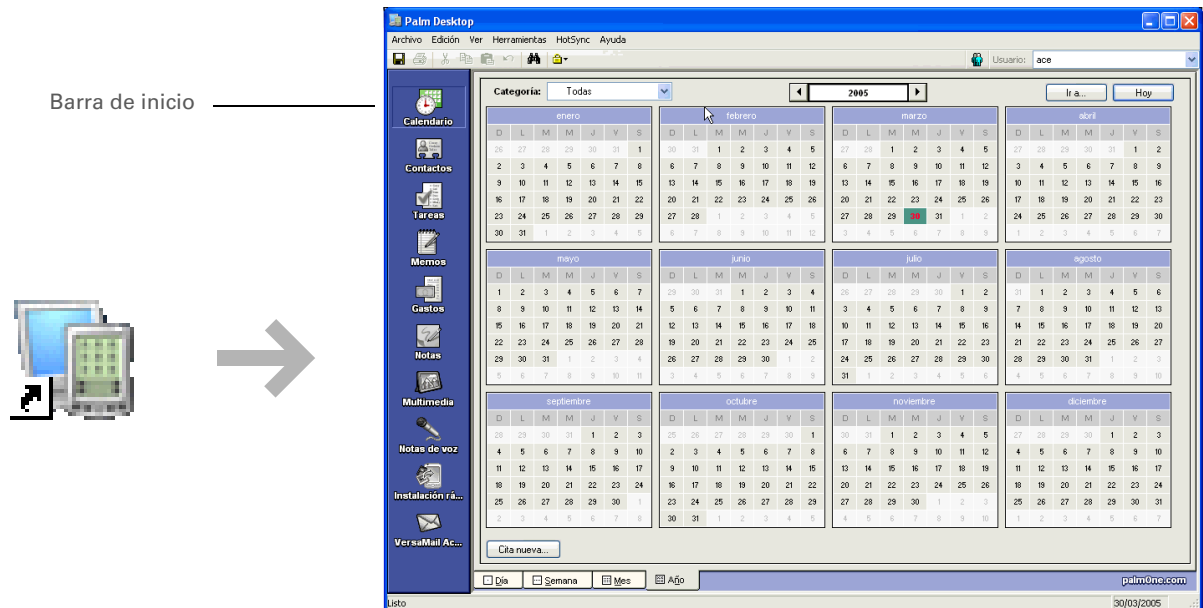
Barra de inicio

Palm Desktop

Archivo Edición Ver Herramientas HotSync Ayuda

Usuario: ace

Calendario
Contactos
Tareas
Memos
Gastos
Notas
Multimedia
Notas de voz
Instalación rá...
VersaMail Ac...

Categoría: Todas

2005

Ir a... Hoy

enero
| D | L | M | M | J | V | S |
|---|---|---|---|---|---|---|
| 26 | 27 | 28 | 29 | 30 | 31 | 1 |
| 2 | 3 | 4 | 5 | 6 | 7 | 8 |
| 9 | 10 | 11 | 12 | 13 | 14 | 15 |
| 16 | 17 | 18 | 19 | 20 | 21 | 22 |
| 23 | 24 | 25 | 26 | 27 | 28 | 29 |
| 30 | 31 | 1 | 2 | 3 | 4 | 5 |

febrero
| D | L | M | M | J | V | S |
|---|---|---|---|---|---|---|
| 30 | 31 | 1 | 2 | 3 | 4 | 5 |
| 6 | 7 | 8 | 9 | 10 | 11 | 12 |
| 13 | 14 | 15 | 16 | 17 | 18 | 19 |
| 20 | 21 | 22 | 23 | 24 | 25 | 26 |
| 27 | 28 | 1 | 2 | 3 | 4 | 5 |
| 6 | 7 | 8 | 9 | 10 | 11 | 12 |

marzo
| D | L | M | M | J | V | S |
|---|---|---|---|---|---|---|
| 27 | 28 | 1 | 2 | 3 | 4 | 5 |
| 6 | 7 | 8 | 9 | 10 | 11 | 12 |
| 13 | 14 | 15 | 16 | 17 | 18 | 19 |
| 20 | 21 | 22 | 23 | 24 | 25 | 26 |
| 27 | 28 | 29 | 30 | 31 | 1 | 2 |
| 3 | 4 | 5 | 6 | 7 | 8 | 9 |

abril
| D | L | M | M | J | V | S |
|---|---|---|---|---|---|---|
| 27 | 28 | 29 | 30 | 31 | 1 | 2 |
| 3 | 4 | 5 | 6 | 7 | 8 | 9 |
| 10 | 11 | 12 | 13 | 14 | 15 | 16 |
| 17 | 18 | 19 | 20 | 21 | 22 | 23 |
| 24 | 25 | 26 | 27 | 28 | 29 | 30 |
| 1 | 2 | 3 | 4 | 5 | 6 | 7 |

mayo
| D | L | M | M | J | V | S |
|---|---|---|---|---|---|---|
| 1 | 2 | 3 | 4 | 5 | 6 | 7 |
| 8 | 9 | 10 | 11 | 12 | 13 | 14 |
| 15 | 16 | 17 | 18 | 19 | 20 | 21 |
| 22 | 23 | 24 | 25 | 26 | 27 | 28 |
| 29 | 30 | 31 | 1 | 2 | 3 | 4 |
| 5 | 6 | 7 | 8 | 9 | 10 | 11 |

junio
| D | L | M | M | J | V | S |
|---|---|---|---|---|---|---|
| 29 | 30 | 31 | 1 | 2 | 3 | 4 |
| 5 | 6 | 7 | 8 | 9 | 10 | 11 |
| 12 | 13 | 14 | 15 | 16 | 17 | 18 |
| 19 | 20 | 21 | 22 | 23 | 24 | 25 |
| 26 | 27 | 28 | 29 | 30 | 1 | 2 |
| 3 | 4 | 5 | 6 | 7 | 8 | 9 |

julio
| D | L | M | M | J | V | S |
|---|---|---|---|---|---|---|
| 26 | 27 | 28 | 29 | 30 | 1 | 2 |
| 3 | 4 | 5 | 6 | 7 | 8 | 9 |
| 10 | 11 | 12 | 13 | 14 | 15 | 16 |
| 17 | 18 | 19 | 20 | 21 | 22 | 23 |
| 24 | 25 | 26 | 27 | 28 | 29 | 30 |
| 31 | 1 | 2 | 3 | 4 | 5 | 6 |

agosto
| D | L | M | M | J | V | S |
|---|---|---|---|---|---|---|
| 31 | 1 | 2 | 3 | 4 | 5 | 6 |
| 7 | 8 | 9 | 10 | 11 | 12 | 13 |
| 14 | 15 | 16 | 17 | 18 | 19 | 20 |
| 21 | 22 | 23 | 24 | 25 | 26 | 27 |
| 28 | 29 | 30 | 31 | 1 | 2 | 3 |
| 4 | 5 | 6 | 7 | 8 | 9 | 10 |

septiembre
| D | L | M | M | J | V | S |
|---|---|---|---|---|---|---|
| 28 | 29 | 30 | 31 | 1 | 2 | 3 |
| 4 | 5 | 6 | 7 | 8 | 9 | 10 |
| 11 | 12 | 13 | 14 | 15 | 16 | 17 |
| 18 | 19 | 20 | 21 | 22 | 23 | 24 |
| 25 | 26 | 27 | 28 | 29 | 30 | 1 |
| 2 | 3 | 4 | 5 | 6 | 7 | 8 |

octubre
| D | L | M | M | J | V | S |
|---|---|---|---|---|---|---|
| 25 | 26 | 27 | 28 | 29 | 30 | 1 |
| 2 | 3 | 4 | 5 | 6 | 7 | 8 |
| 9 | 10 | 11 | 12 | 13 | 14 | 15 |
| 16 | 17 | 18 | 19 | 20 | 21 | 22 |
| 23 | 24 | 25 | 26 | 27 | 28 | 29 |
| 30 | 31 | 1 | 2 | 3 | 4 | 5 |

noviembre
| D | L | M | M | J | V | S |
|---|---|---|---|---|---|---|
| 30 | 31 | 1 | 2 | 3 | 4 | 5 |
| 6 | 7 | 8 | 9 | 10 | 11 | 12 |
| 13 | 14 | 15 | 16 | 17 | 18 | 19 |
| 20 | 21 | 22 | 23 | 24 | 25 | 26 |
| 27 | 28 | 29 | 30 | 1 | 2 | 3 |
| 4 | 5 | 6 | 7 | 8 | 9 | 10 |

diciembre
| D | L | M | M | J | V | S |
|---|---|---|---|---|---|---|
| 27 | 28 | 29 | 30 | 1 | 2 | 3 |
| 4 | 5 | 6 | 7 | 8 | 9 | 10 |
| 11 | 12 | 13 | 14 | 15 | 16 | 17 |
| 18 | 19 | 20 | 21 | 22 | 23 | 24 |
| 25 | 26 | 27 | 28 | 29 | 30 | 31 |
| 1 | 2 | 3 | 4 | 5 | 6 | 7 |

Cita nueva...

Día Semana Mes Año

palmOne.com

Listo 30/03/2005